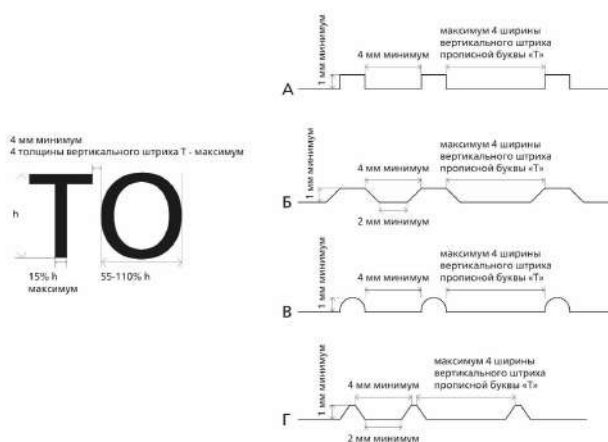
4 мм минимум
4 толщины вертикального штриха Т - максимум

h

TO

15% h
максимум

55-110% h

А

1 мм минимум

4 мм минимум

максимум 4 ширины вертикального штриха прописной буквы «Т»

Б

1 мм минимум

4 мм минимум

2 мм минимум

максимум 4 ширины вертикального штриха прописной буквы «Т»

В

1 мм минимум

4 мм минимум

максимум 4 ширины вертикального штриха прописной буквы «Т»

Г

1 мм минимум

4 мм минимум

2 мм минимум

максимум 4 ширины вертикального штриха прописной буквы «Т»